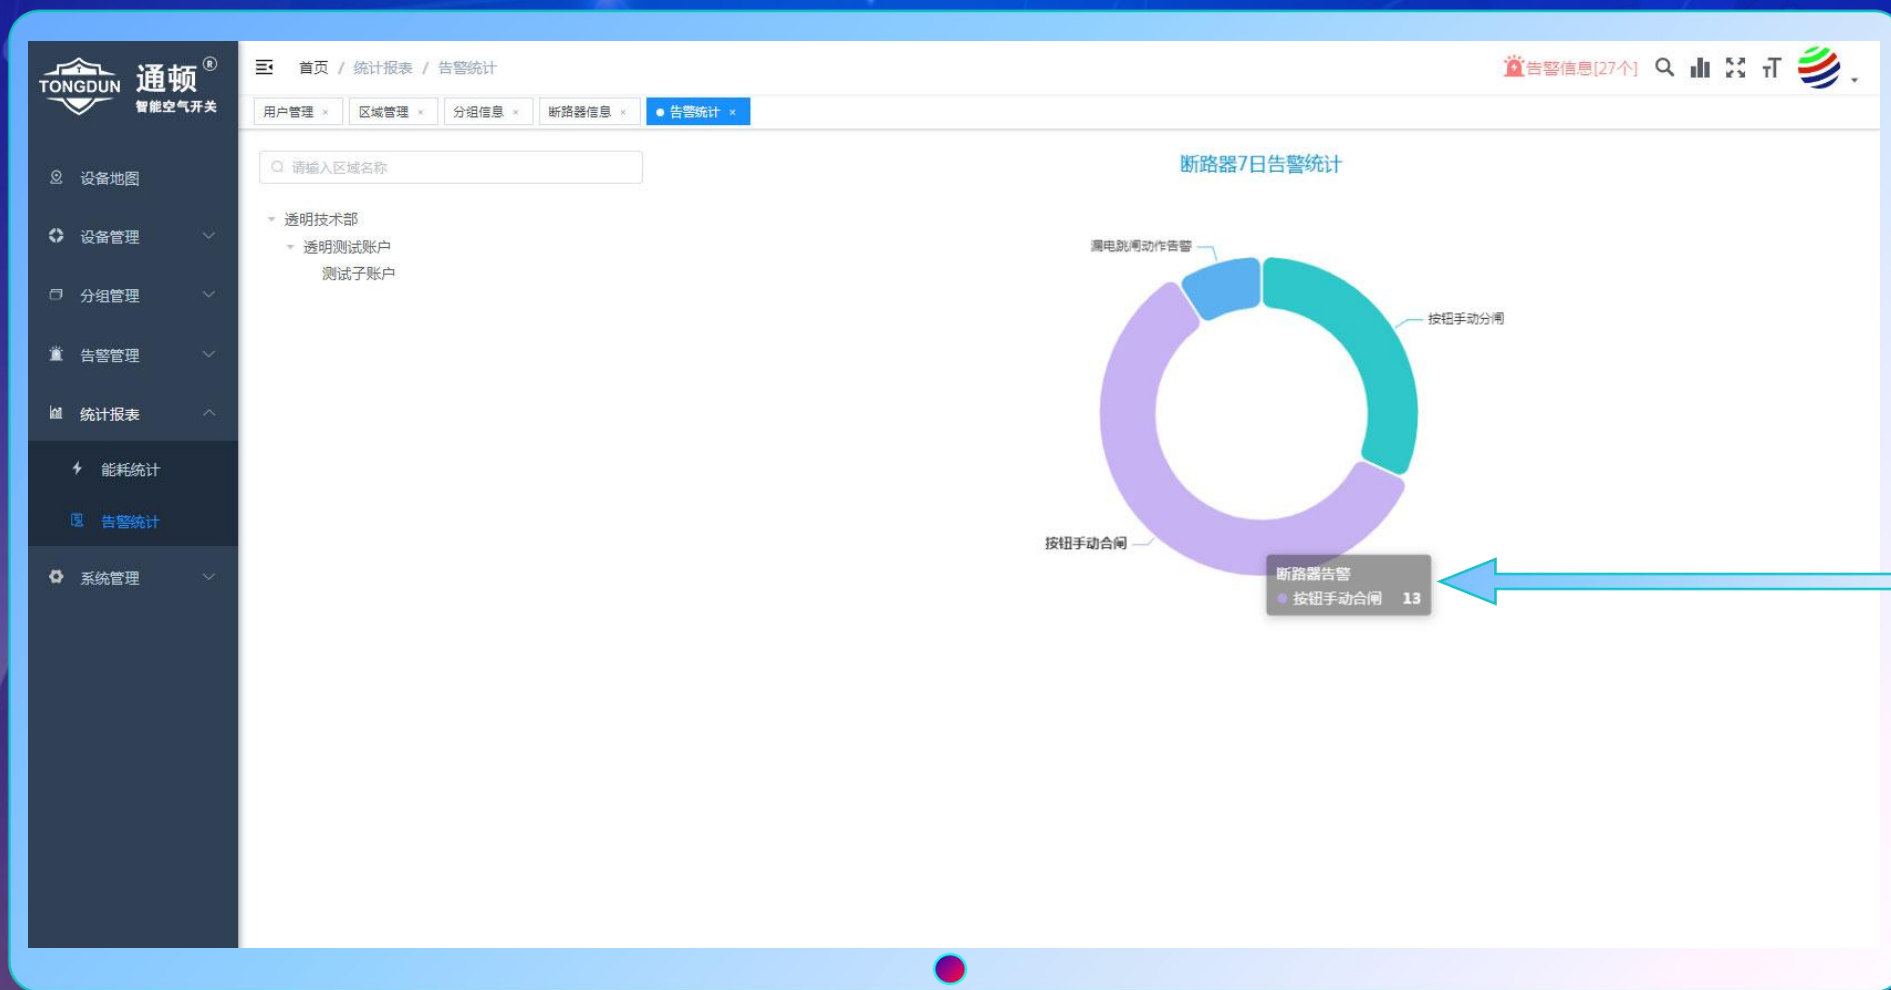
TONGDUN 通顿®
智能空气开关

设备地图
设备管理
分组管理
告警管理
统计报表
能耗统计
告警统计
系统管理

首页 / 统计报表 / 告警统计

告警信息[27个]

用户管理 × 区域管理 × 分组信息 × 断路器信息 × 告警统计 ×

请输入区域名称

透明技术部
透明测试账户
测试子账户

断路器7日告警统计

漏电跳闸动作告警
按钮手动分闸
按钮手动合闸

断路器告警
按钮手动合闸 13